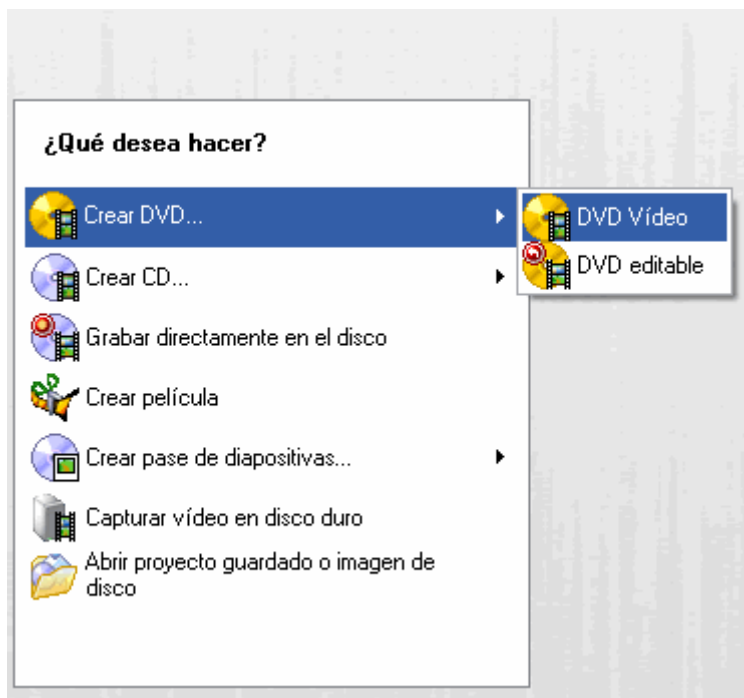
¿Qué desea hacer?

Crear DVD...

DVD Vídeo

DVD editable

Crear CD...

Grabar directamente en el disco

Crear película

Crear pase de diapositivas...

Capturar vídeo en disco duro

Abrir proyecto guardado o imagen de disco